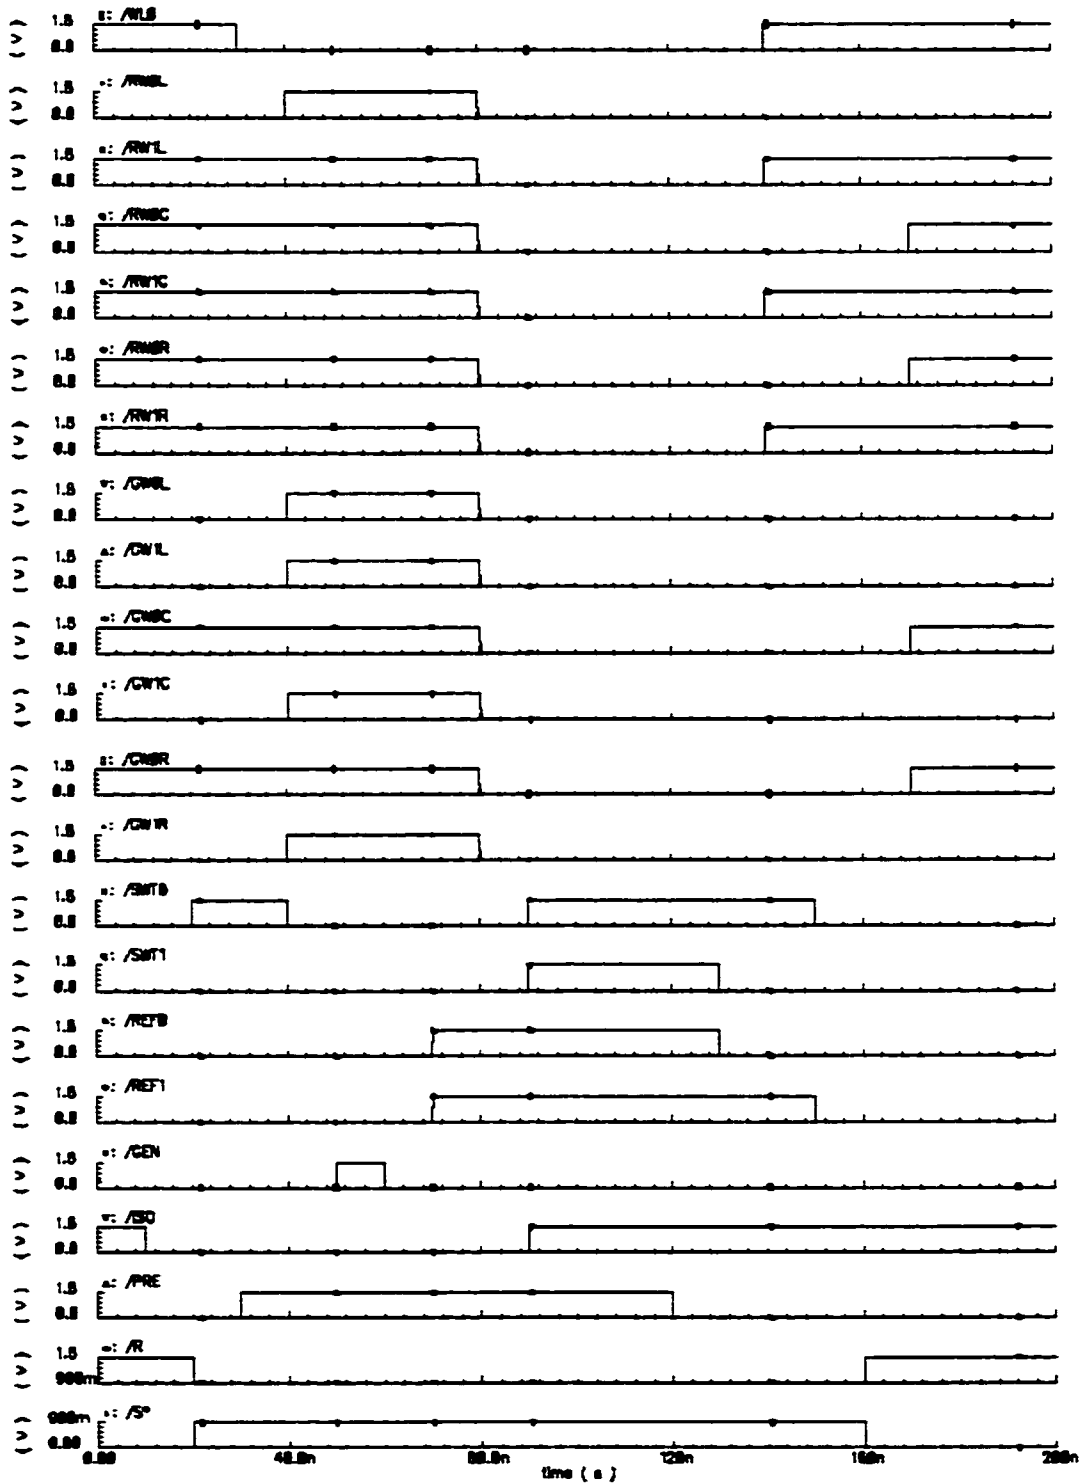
(V) 1.5 ◦: /WLS
0.0

(V) 1.5 ◦: /RW0L
0.0

(V) 1.5 ◦: /RW1L
0.0

(V) 1.5 ◦: /RW0C
0.0

(V) 1.5 ◦: /RW1C
0.0

(V) 1.5 ◦: /RW0R
0.0

(V) 1.5 ◦: /RW1R
0.0

(V) 1.5 ◦: /CW0L
0.0

(V) 1.5 ◦: /CW1L
0.0

(V) 1.5 ◦: /CW0C
0.0

(V) 1.5 ◦: /CW1C
0.0

(V) 1.5 ◦: /CW0R
0.0

(V) 1.5 ◦: /CW1R
0.0

(V) 1.5 ◦: /SWT0
0.0

(V) 1.5 ◦: /SWT1
0.0

(V) 1.5 ◦: /REF0
0.0

(V) 1.5 ◦: /REF1
0.0

(V) 1.5 ◦: /CEN
0.0

(V) 1.5 ◦: /BO
0.0

(V) 1.5 ◦: /PRE
0.0

(V) 1.5 ◦: /R
900m

(V) 900m ◦: /S*
0.00

0.00 40.0n 80.0n 120n 160n 200n
time ( s )